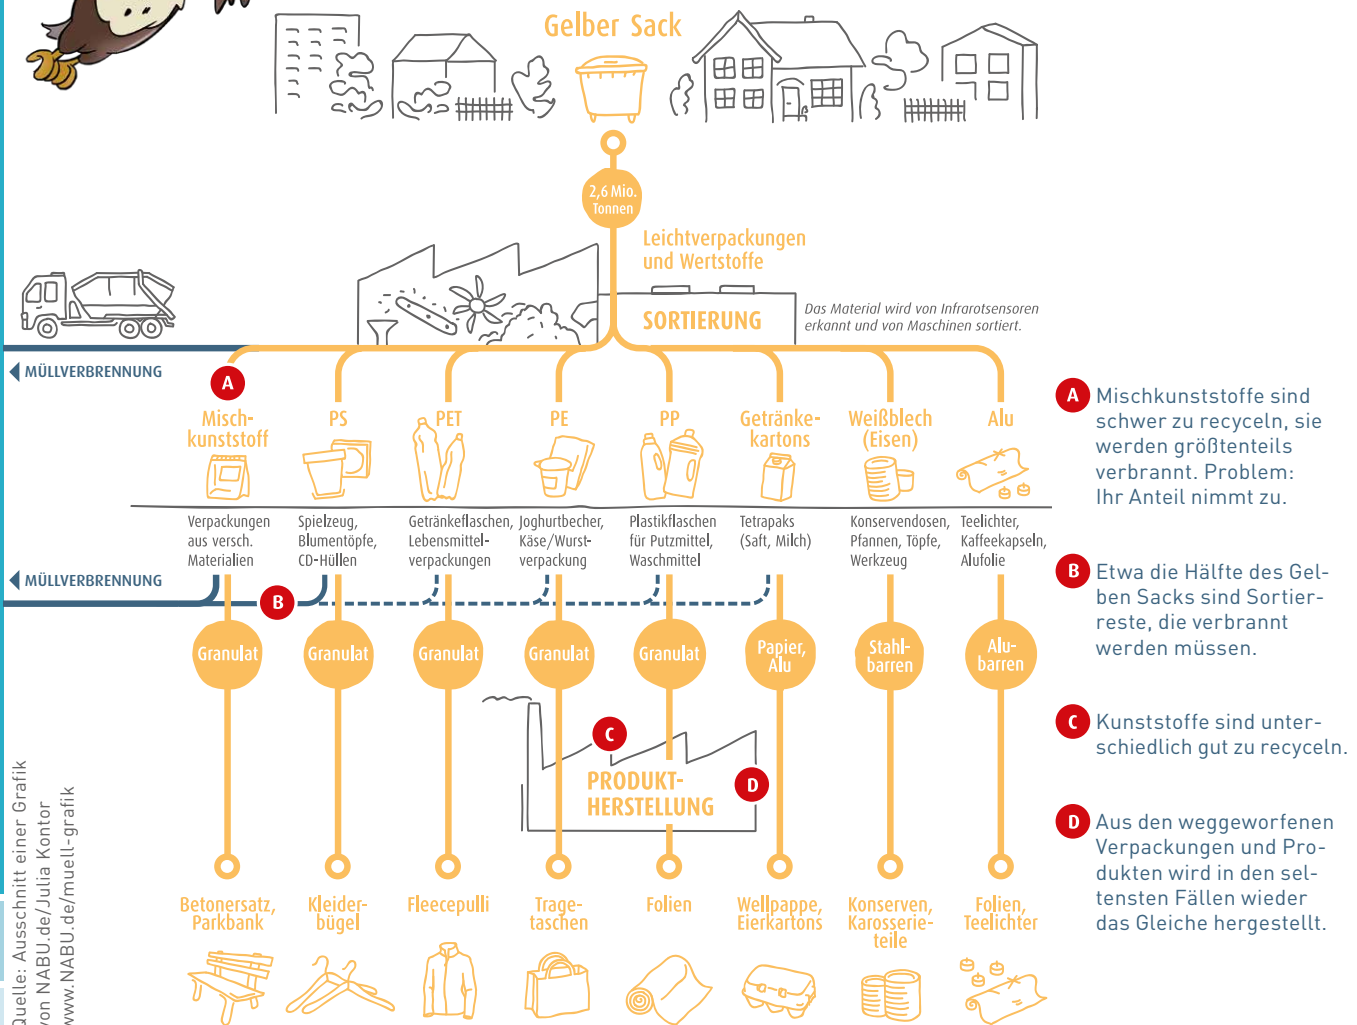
Gelber Sack

2,6 Mio. Tonnen

Leichtverpackungen und Wertstoffe

SORTIERUNG

Das Material wird von Infrarotsensoren erkannt und von Maschinen sortiert.

MÜLLVERBRENNUNG

A

Mischkunststoff

PS

PET

PE

PP

Getränkekartons

Weißblech (Eisen)

Alu

Verpackungen aus versch. Materialien

Spielzeug, Blumentöpfe, CD-Hüllen

Getränkeflaschen, Lebensmittelverpackungen

Joghurtbecher, Käse/Wurstverpackung

Plastikflaschen für Putzmittel, Waschmittel

Tetrapaks (Saft, Milch)

Konservendosen, Pfannen, Töpfe, Werkzeug

Teelichter, Kaffeekapseln, Alufolie

MÜLLVERBRENNUNG

B

Granulat

Granulat

Granulat

Granulat

Granulat

Papier, Alu

Stahlbarren

Alubarren

C

PRODUKTHERSTELLUNG

D

Betonersatz, Parkbank

Kleiderbügel

Fleecepulli

Tragetaschen

Folien

Wellpappe, Eierkartons

Konserven, Karosserieteile

Folien, Teelichter

A Mischkunststoffe sind schwer zu recyceln, sie werden größtenteils verbrannt. Problem: Ihr Anteil nimmt zu.

B Etwa die Hälfte des Gelben Sacks sind Sortierreste, die verbrannt werden müssen.

C Kunststoffe sind unterschiedlich gut zu recyceln.

D Aus den weggeworfenen Verpackungen und Produkten wird in den seltensten Fällen wieder das Gleiche hergestellt.

Quelle: Ausschnitt einer Grafik von NABU.de/Julia Kontor www.NABU.de/muell-grafik